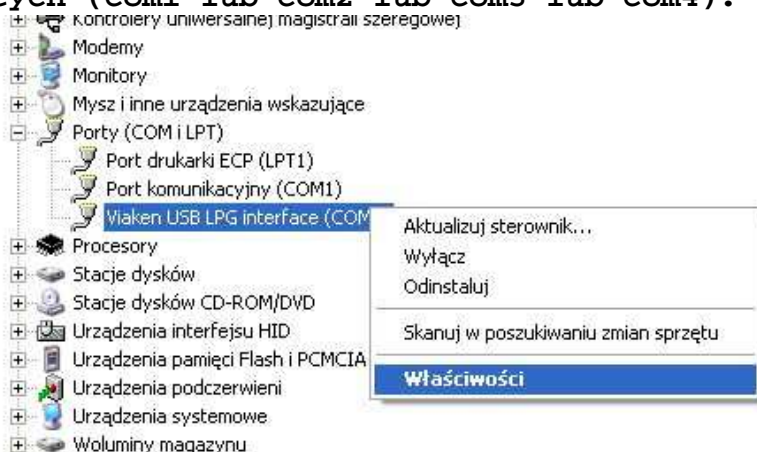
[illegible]yeń (COM1 lub COM2 lub COM3 lub COM4).

Kontrolery uniwersalnej magistrali szeregowej

Modemy

Monitory

Mysz i inne urządzenia wskazujące

Porty (COM i LPT)

Port drukarki ECP (LPT1)

Port komunikacyjny (COM1)

Viaken USB LPG interface (COM

Procesory

Stacje dysków

Stacje dysków CD-ROM/DVD

Urządzenia interfejsu HID

Urządzenia pamięci Flash i PCMCIA

Urządzenia podczerwieni

Urządzenia systemowe

Woluminy magazynu

Aktualizuj sterownik...

Wyłącz

Odinstaluj

Skanuj w poszukiwaniu zmian sprzętu

Właściwości